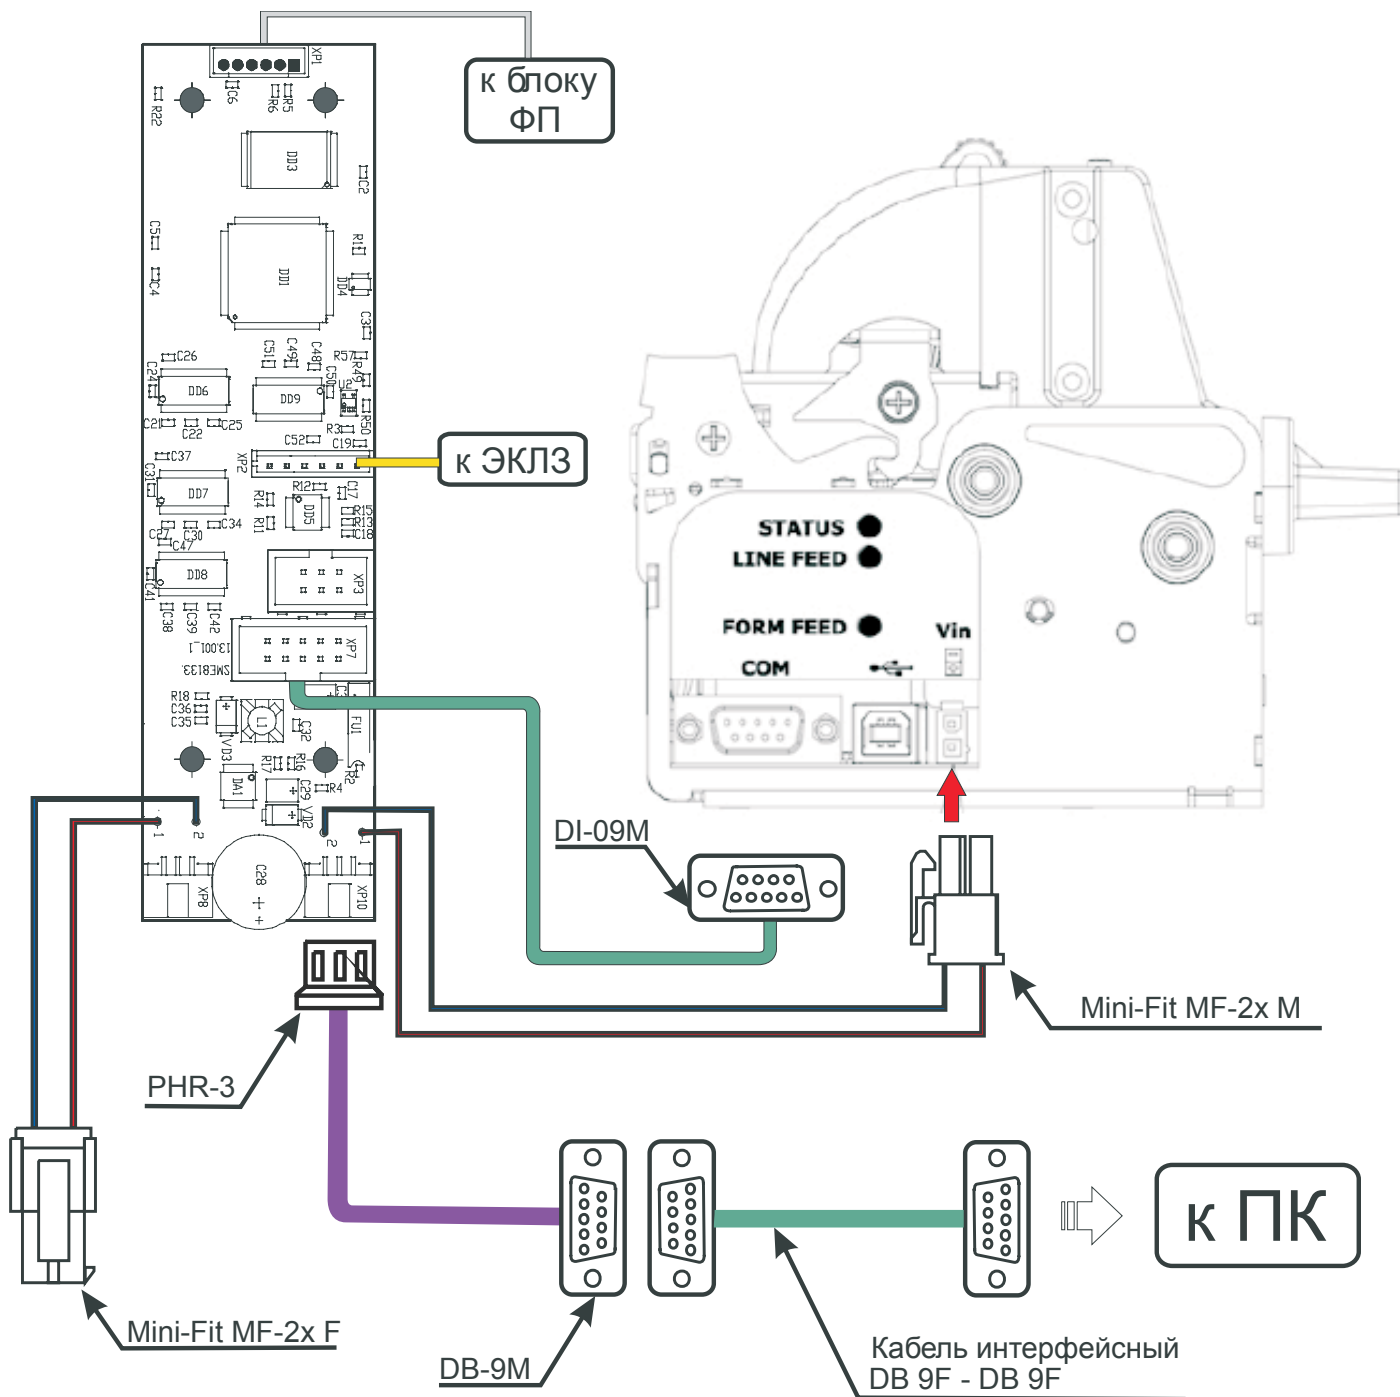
к блоку ФП

XP1
R22
C6
R6
R5
DD3
C2
C5
R1
DD1
C4
DD4
C3
C26
C51
C49
C48
R57
C24
DD6
C50
R49
DD9
U2
C21
C25
C22
R50
C52
R3
C19
C37
XP2
к ЭКЛЗ
C31
DD7
R12
C17
R14
R11
DD5
R15
R13
C18
C27
C30
C34
C47
DD8
XP3
C41
C38
C39
C42
13.001_1
SME133
XP7
R18
C36
C35
L1
C32
FU1
VD3
R17
R16
DA1
C29
VD2
R4
R2
XP8
C28
XP10

STATUS
LINE FEED
FORM FEED
Vin
COM

DI-09M
Mini-Fit MF-2x M
PHR-3
к ПК
Mini-Fit MF-2x F
DB-9M
Кабель интерфейсный DB 9F - DB 9F